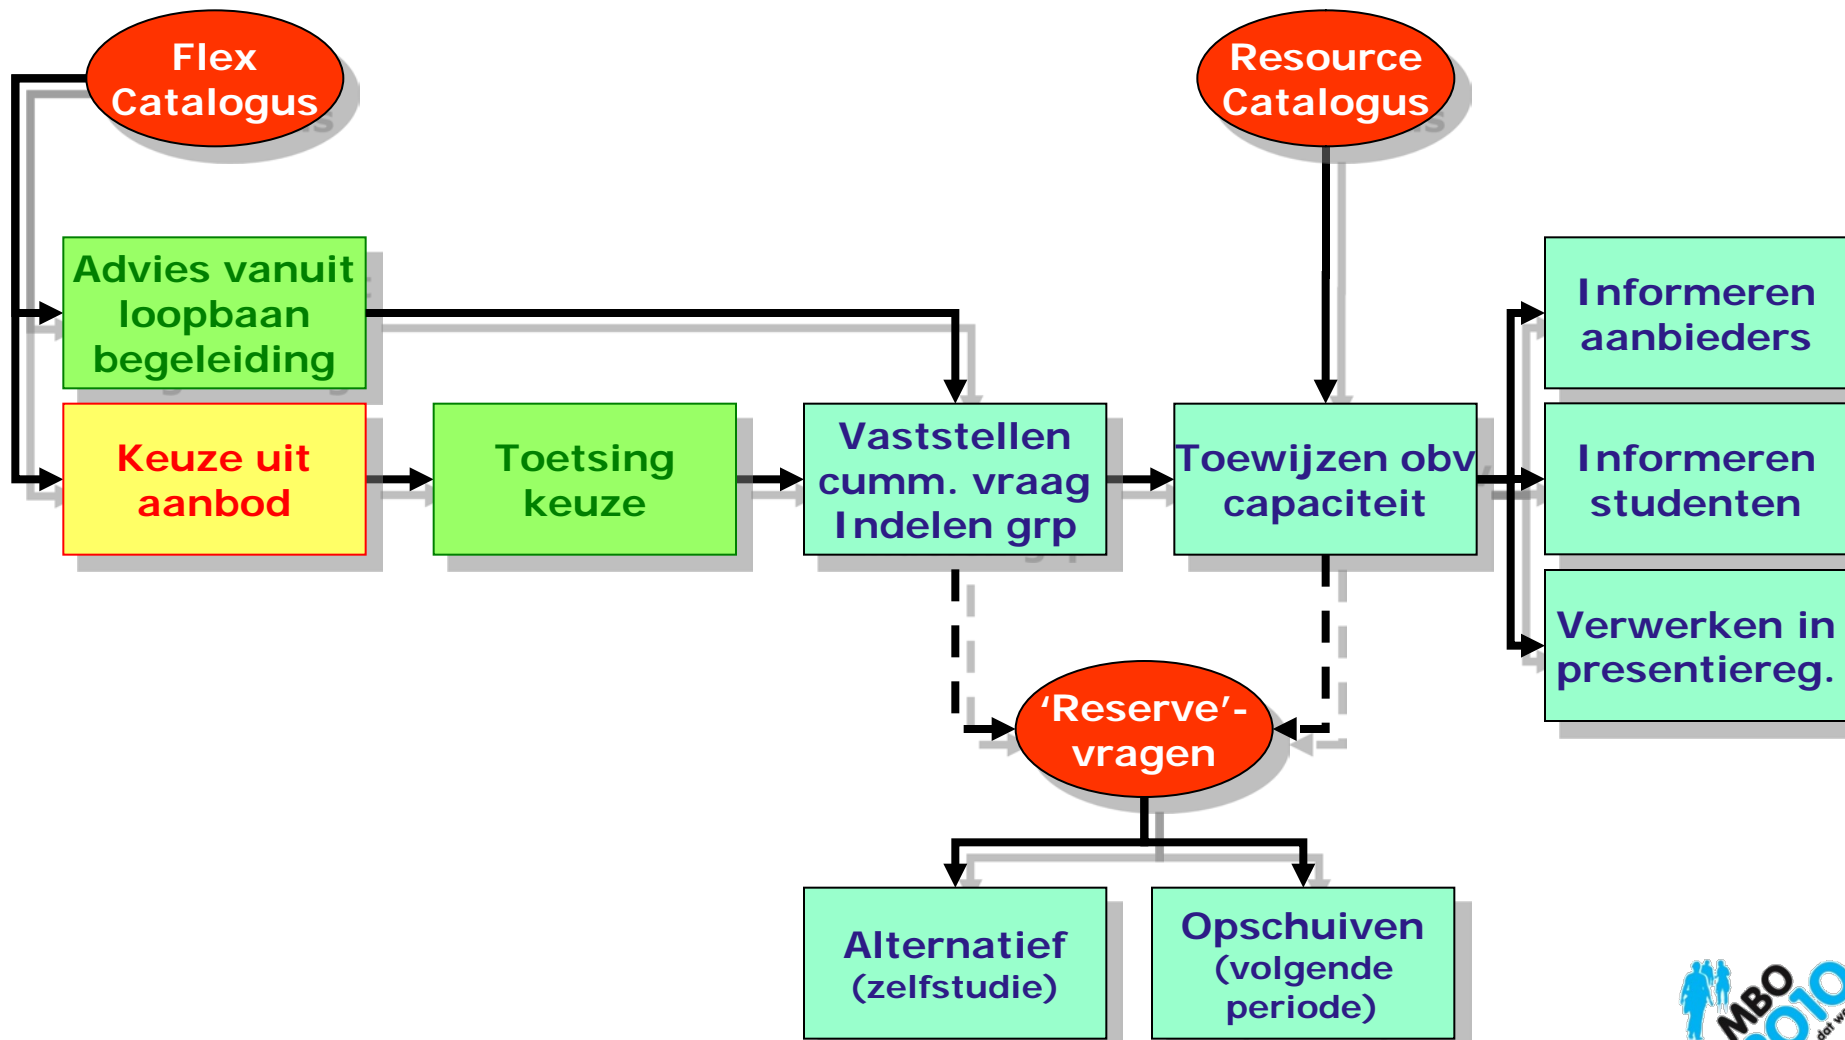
Flex Catalogus

Resource Catalogus

Advies vanuit loopbaan begeleiding

Keuze uit aanbod

Toetsing keuze

Vaststellen cumm. vraag Indelen grp

Toewijzen obv capaciteit

Informeren aanbieders

Informeren studenten

Verwerken in presentiereg.

'Reserve'-vragen

Alternatief (zelfstudie)

Opschuiven (volgende periode)

MBO 2010